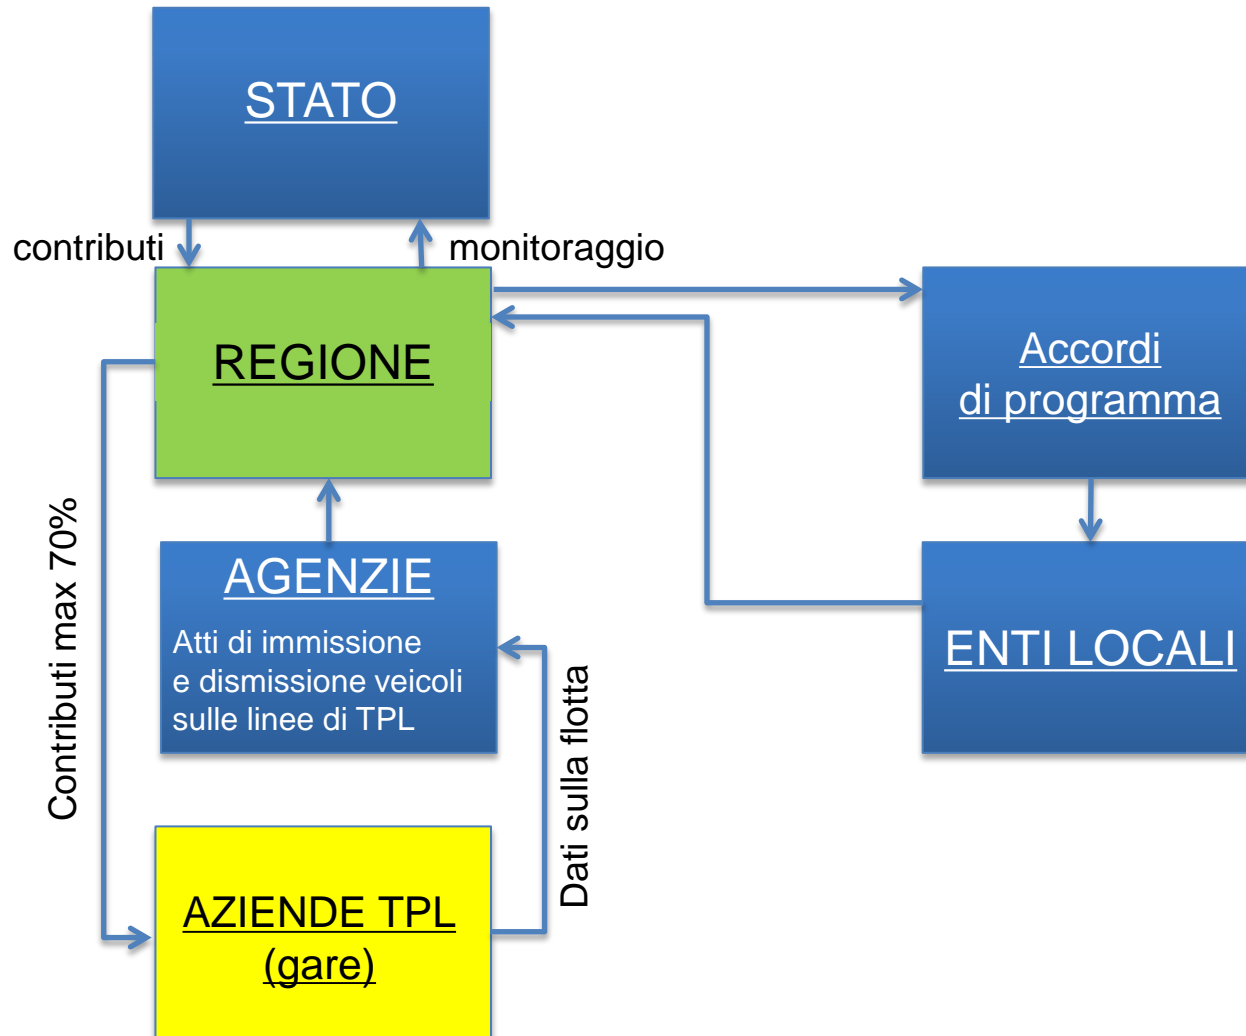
STATO

contributi

monitoraggio

REGIONE

Accordi di programma

Contributi max 70%

AGENZIE

Atti di immissione e dismissione veicoli sulle linee di TPL

ENTI LOCALI

Dati sulla flotta

AZIENDE TPL (gare)